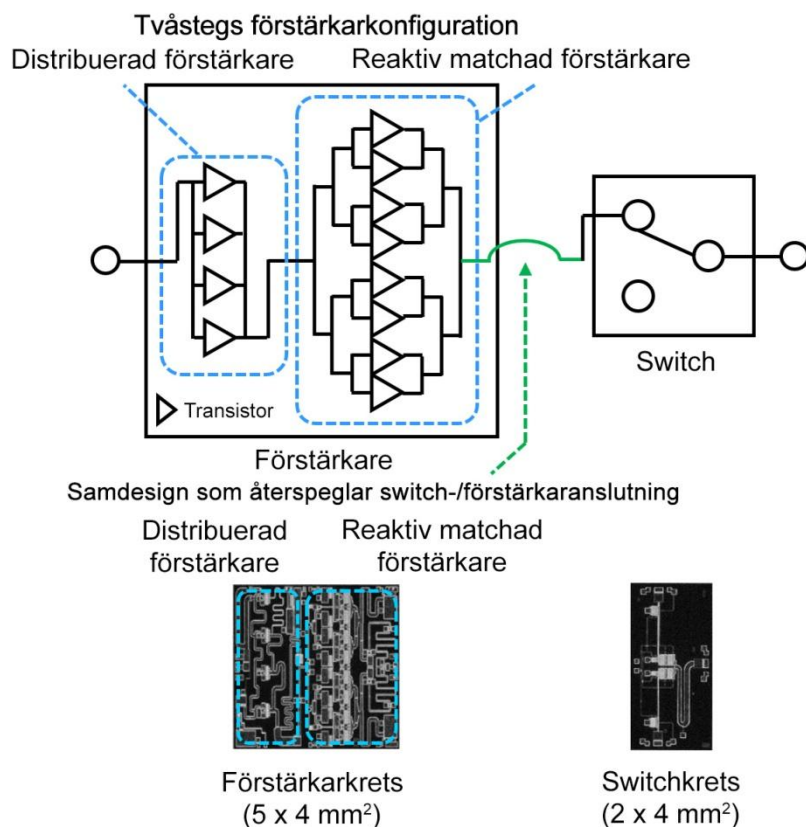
Tvåstegs förstärkarkonfiguration
Distribuerad förstärkare
Reaktiv matchad förstärkare

Switch

Transistor

Förstärkare
Samdesign som återspeglar switch-/förstärkaranslutning

Distribuerad förstärkare
Reaktiv matchad förstärkare

Förstärkarkrets
(5 x 4 mm$^2$)

Switchkrets
(2 x 4 mm$^2$)